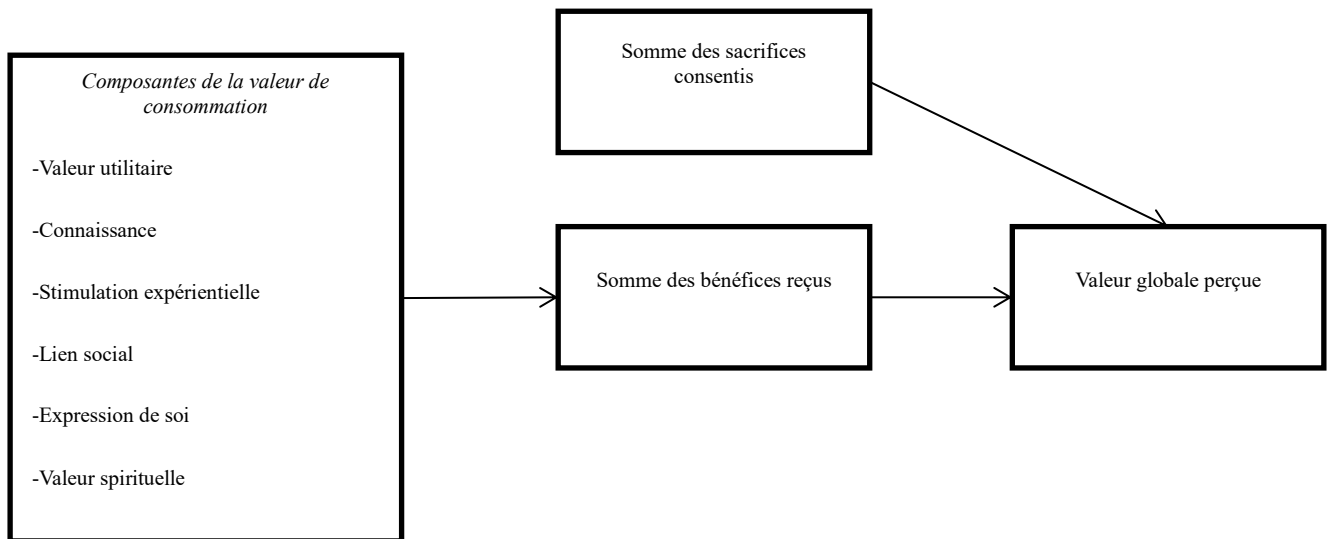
*Composantes de la valeur de consommation*

-Valeur utilitaire

-Connaissance

-Stimulation expérientielle

-Lien social

-Expression de soi

-Valeur spirituelle

Somme des sacrifices consentis

Somme des bénéfices reçus

Valeur globale perçue